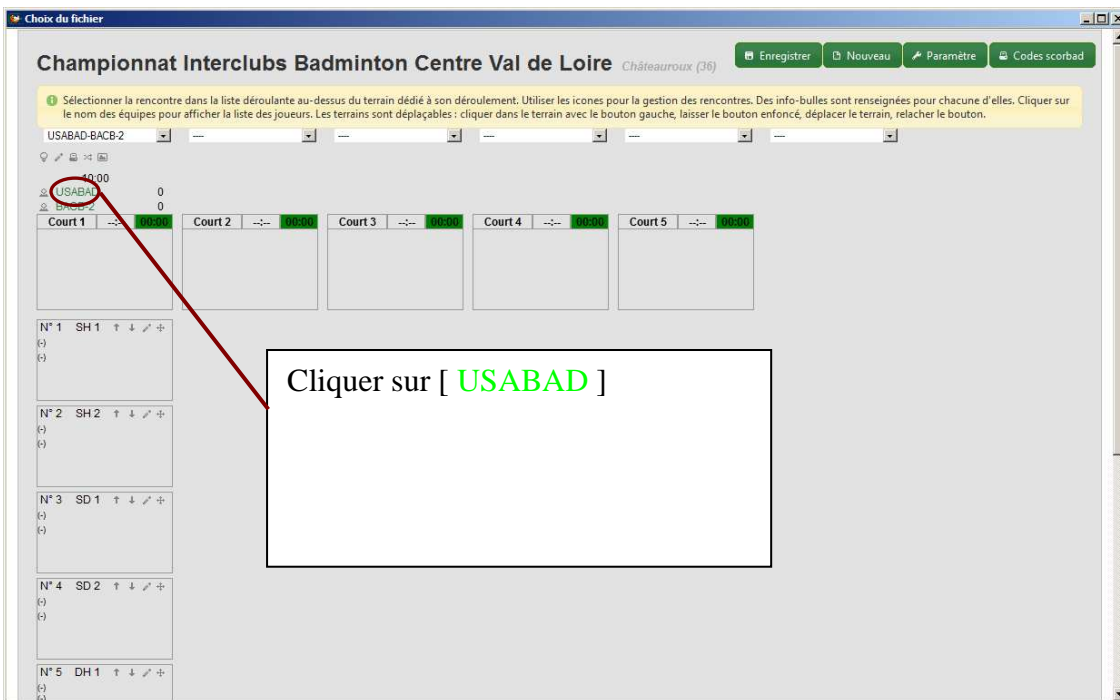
Choix du fichier

Championnat Interclubs Badminton Centre Val de Loire Châteauroux (36)

Enregistrer Nouveau Paramètre Codes scorbad

Sélectionner la rencontre dans la liste déroulante au-dessus du terrain dédié à son déroulement. Utiliser les icones pour la gestion des rencontres. Des info-bulles sont renseignées pour chacune d'elles. Cliquer sur le nom des équipes pour afficher la liste des joueurs. Les terrains sont déplaçables : cliquer dans le terrain avec le bouton gauche, laisser le bouton enfoncé, déplacer le terrain, relacher le bouton.

USABAD-BACB-2 ---- ---- ---- ---- ---- ----

10:00
USABAD 0
BACB-2 0

Court 1 --:-- 00:00
Court 2 --:-- 00:00
Court 3 --:-- 00:00
Court 4 --:-- 00:00
Court 5 --:-- 00:00

N° 1 SH 1
(-)
(-)

N° 2 SH 2
(-)
(-)

N° 3 SD 1
(-)
(-)

N° 4 SD 2
(-)
(-)

N° 5 DH 1
(-)
(-)

Cliquer sur [ USABAD ]